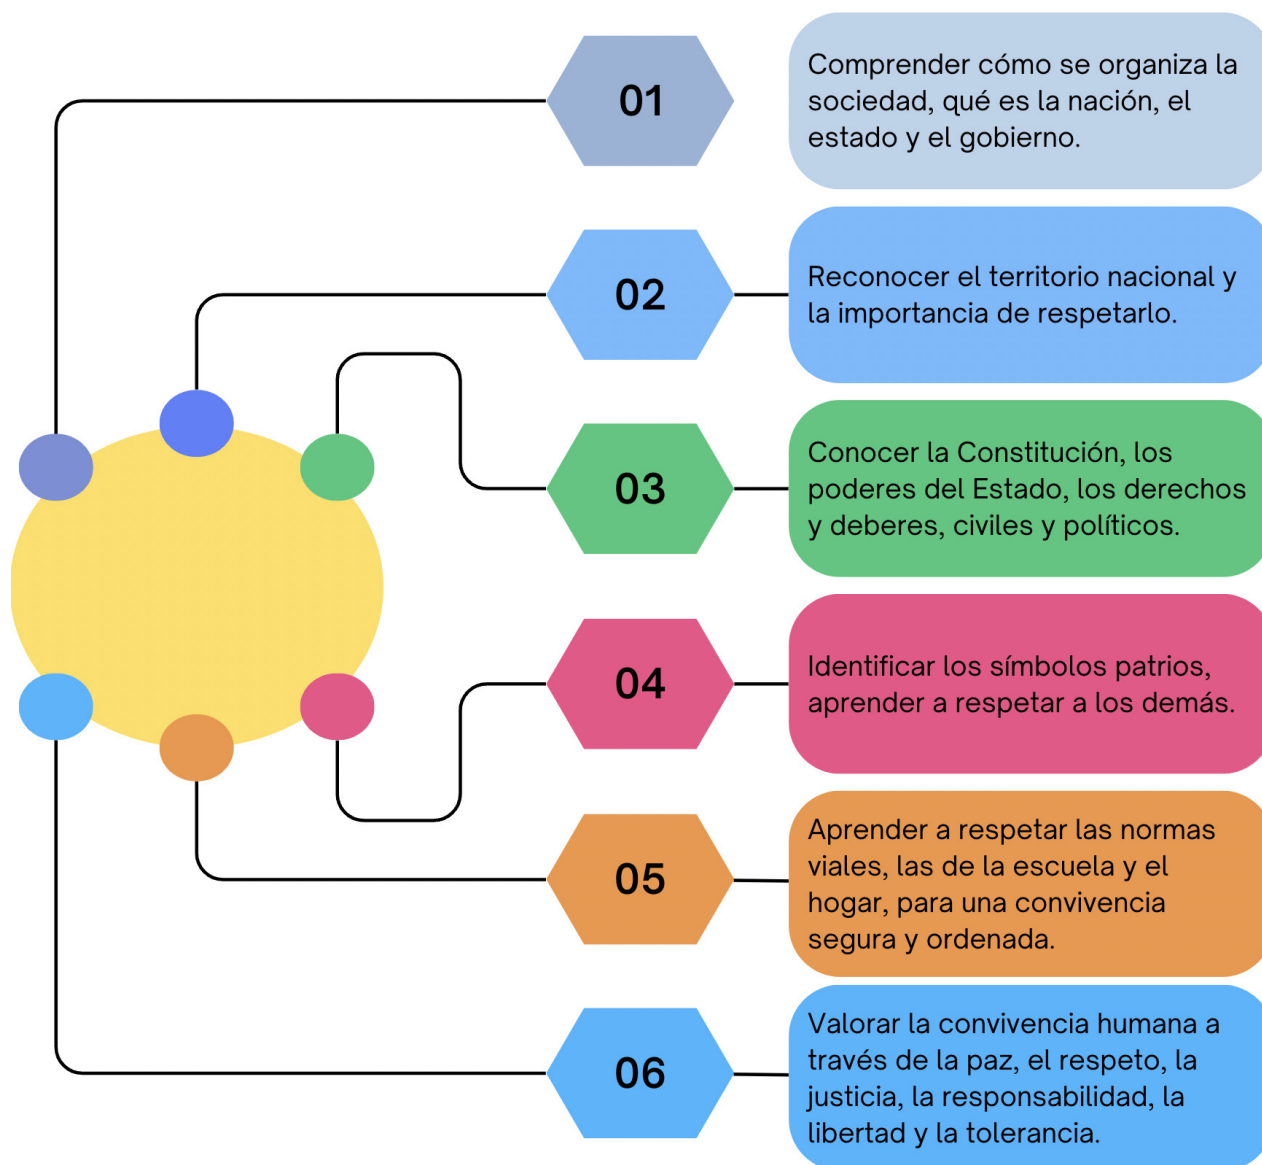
01

Comprender cómo se organiza la sociedad, qué es la nación, el estado y el gobierno.

02

Reconocer el territorio nacional y la importancia de respetarlo.

03

Conocer la Constitución, los poderes del Estado, los derechos y deberes, civiles y políticos.

04

Identificar los símbolos patrios, aprender a respetar a los demás.

05

Aprender a respetar las normas viales, las de la escuela y el hogar, para una convivencia segura y ordenada.

06

Valorar la convivencia humana a través de la paz, el respeto, la justicia, la responsabilidad, la libertad y la tolerancia.